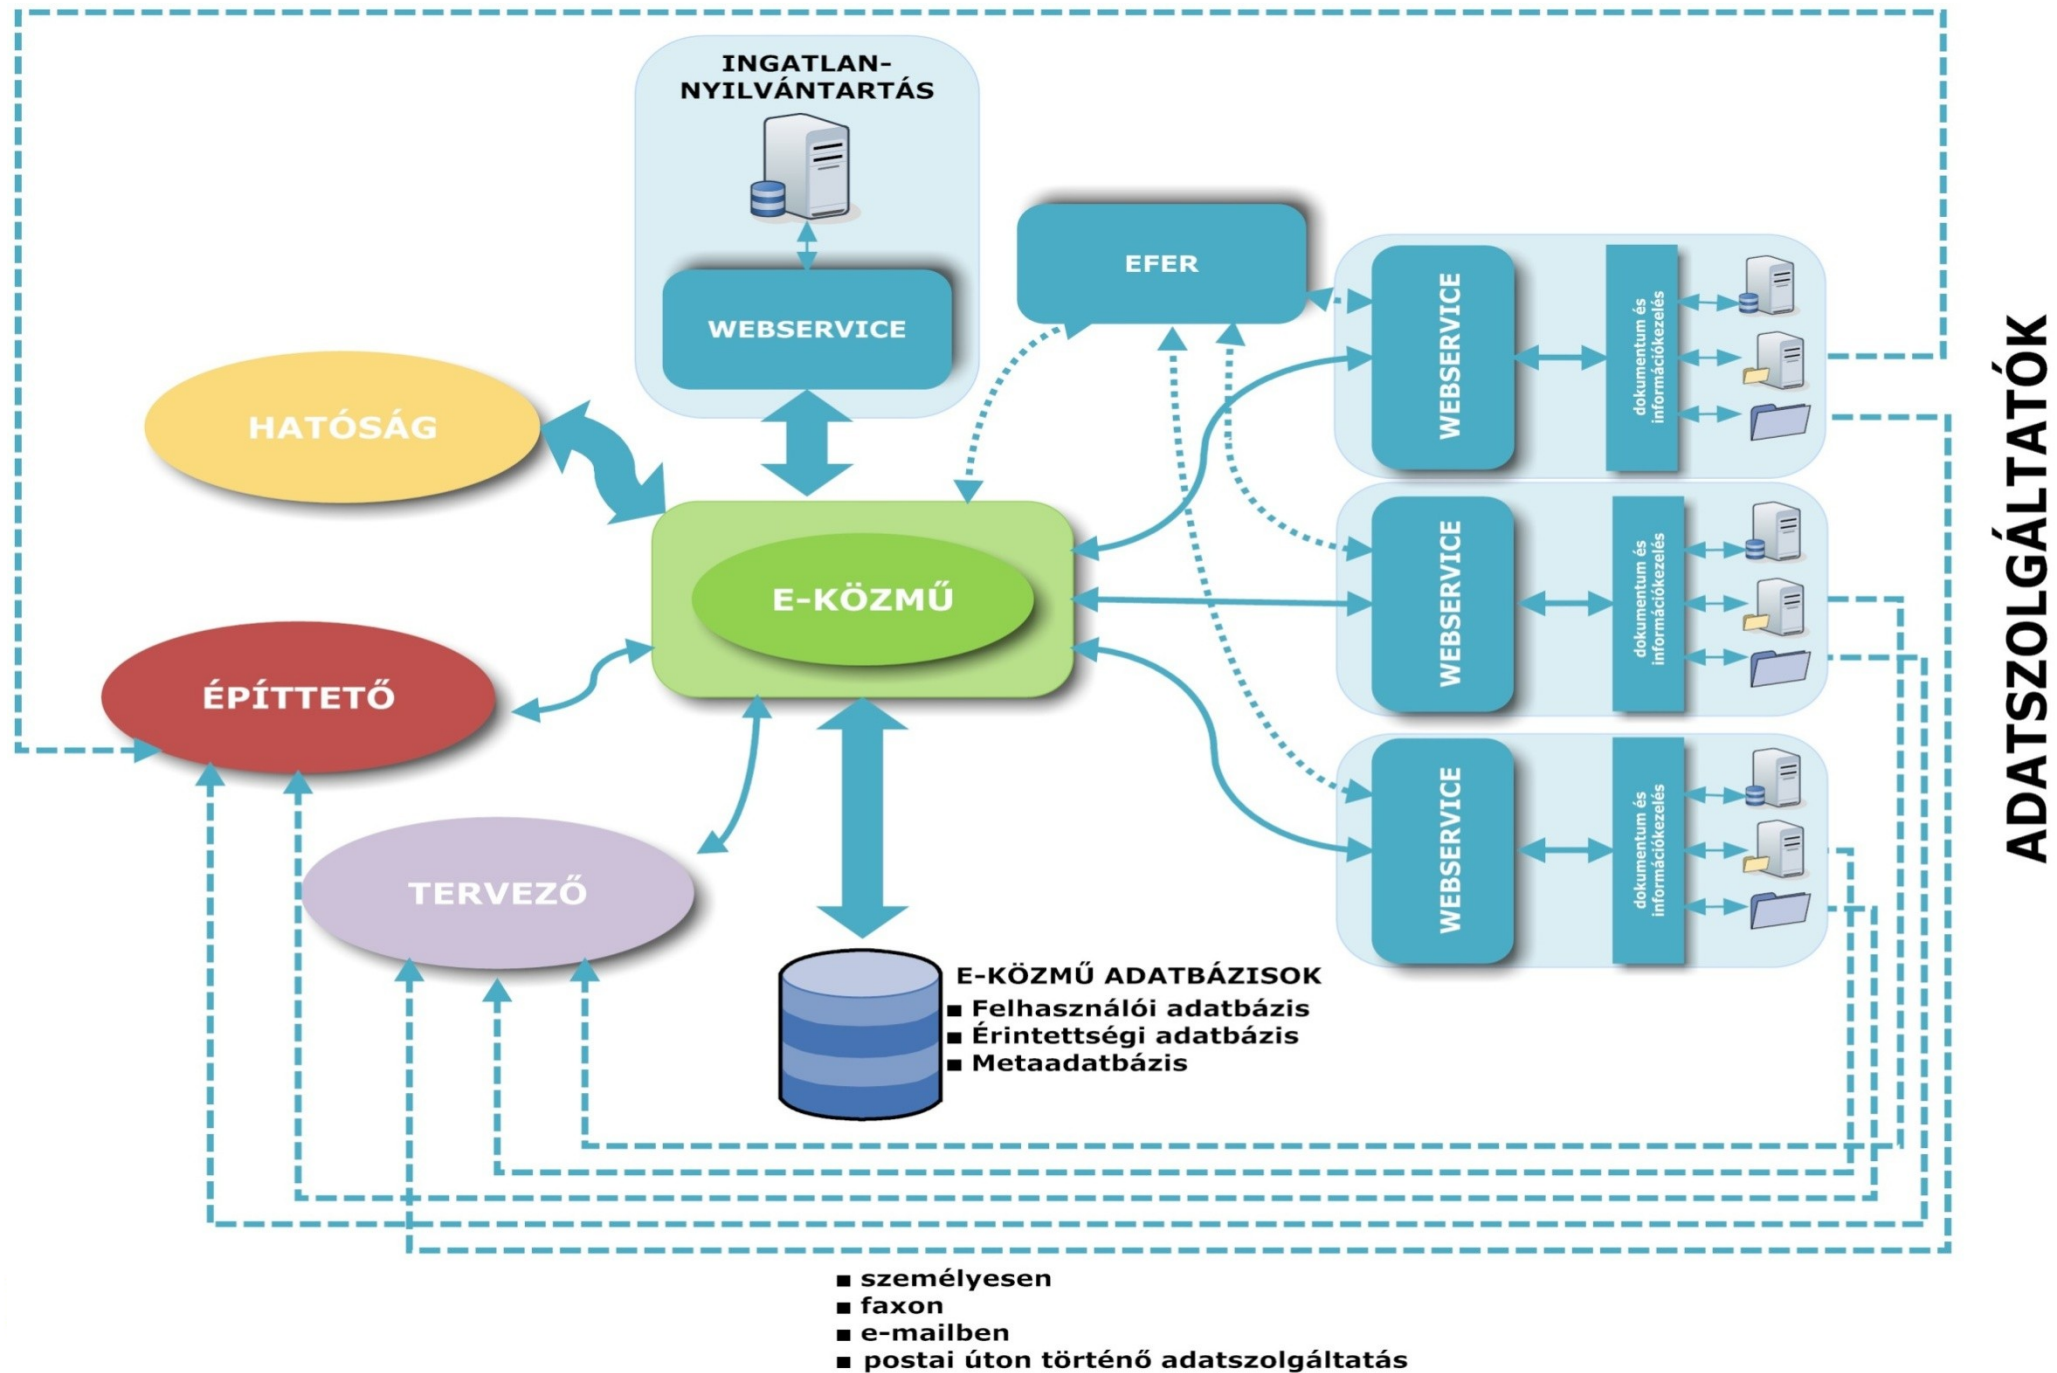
INGATLAN-
NYILVÁNTARTÁS

WEBSERVICE

EFER

HATÓSÁG

E-KÖZMŰ

ÉPÍTTETŐ

TERVEZŐ

WEBSERVICE

dokumentum és információkezelés

WEBSERVICE

dokumentum és információkezelés

WEBSERVICE

dokumentum és információkezelés

ADATSZOLGÁLTATÓK

E-KÖZMŰ ADATBÁZISOK
■ Felhasználói adatbázis
■ Érintettségi adatbázis
■ Metaadatbázis

■ személyesen
■ faxon
■ e-mailben
■ postai úton történő adatszolgáltatás